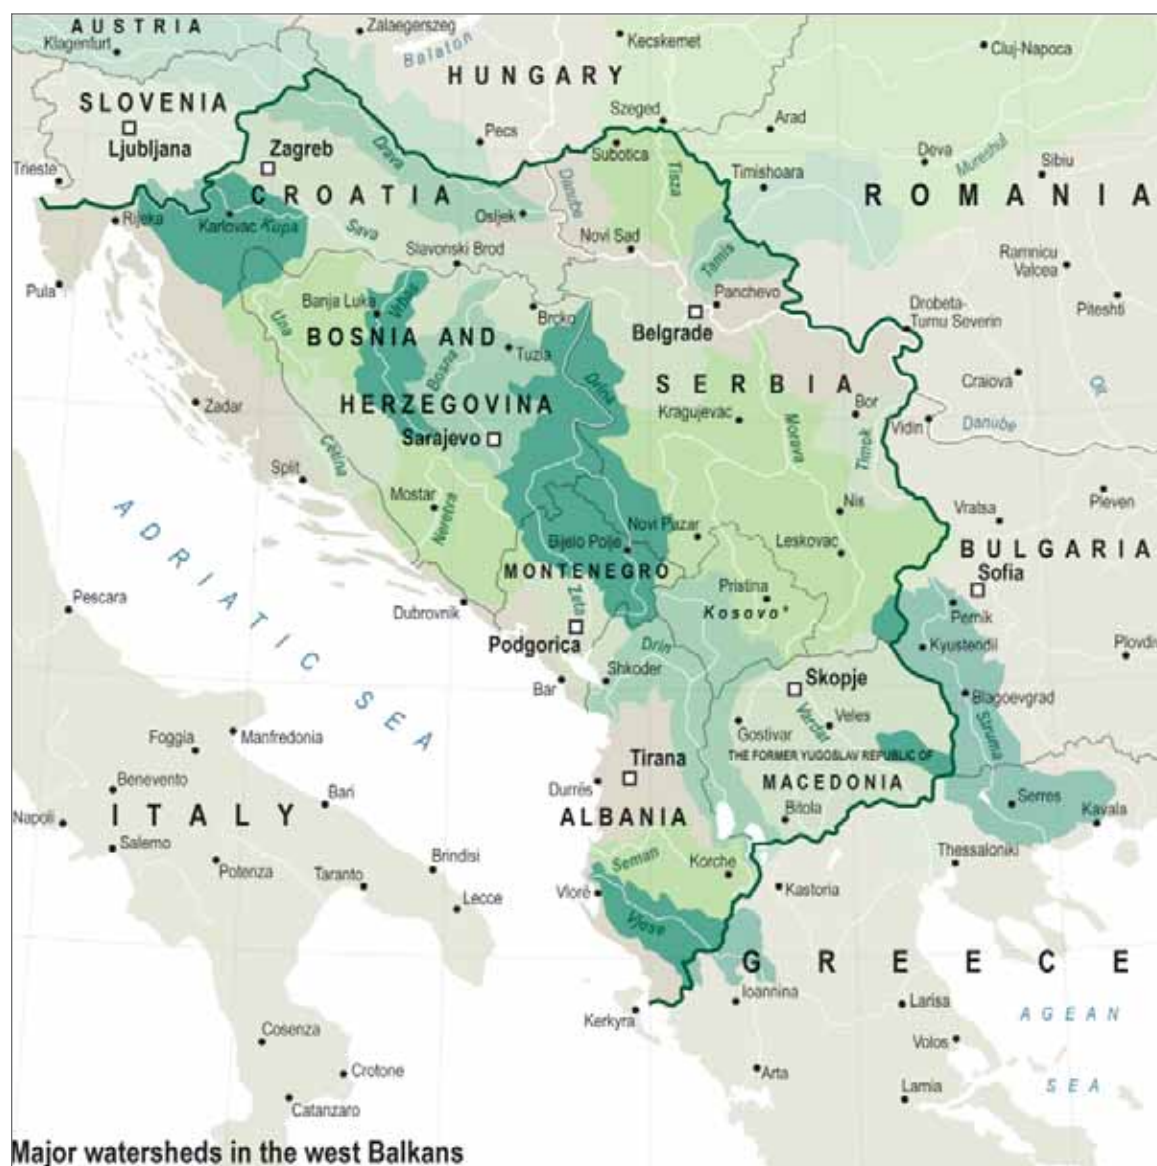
AUSTRIA
Klagenfurt
Zalaegerszeg
Balaton
Kecskemet
Cluj-Napoca
HUNGARY
SLOVENIA
Ljubljana
Pecs
Szeged
Arad
Zagreb
Drava
Subotica
Tisza
Deva
Mureshul
Sibiu
Trieste
Timishoara
CROATIA
Danube
ROMANIA
Rijeka
Karlovac
Kupa
Osijek
Sava
Novi Sad
Tamis
Slavonski Brod
Ramnicu Valcea
Pula
Panchevo
Banja Luka
Vrbas
Drobeta-Turnu Severin
Piteshti
Una
Brcko
Belgrade
BOSNIA AND
Tuzla
Bosna
Drina
SERBIA
Craiova
Olt
HERZEGOVINA
Zadar
Kragujevac
Bor
Morava
Vidin
Danube
Sarajevo
Timok
Cetina
Split
Nis
Mostar
Neretva
Vratsa
Pleven
ADRIATIC SEA
Novi Pazar
Bijelo Polje
Leskovac
BULGARIA
MONTENEGRO
Sofia
Pristina
Pescara
Zeta
Kosovo*
Pernik
Dubrovnik
Podgorica
Drin
Kyustendil
Plovdiv
Shkoder
Skopje
Bar
Blagoevgrad
Gostivar
Veles
Vardar
Struma
Foggia
Manfredonia
Tirana
THE FORMER YUGOSLAV REPUBLIC OF
Benevento
MACEDONIA
Durrës
Bari
Serres
Kavala
Napoli
ITALY
Bitola
ALBANIA
Salerno
Thessaloniki
Brindisi
Seman
Korche
Potenza
Taranto
Vlorë
Kastoria
Lecce
Vjose
GREECE
Ioannina
Larisa
AGEAN
Kerkyra
Cosenza
Volos
Crotone
Arta
Lamia
SEA
Catanzaro
Major watersheds in the west Balkans